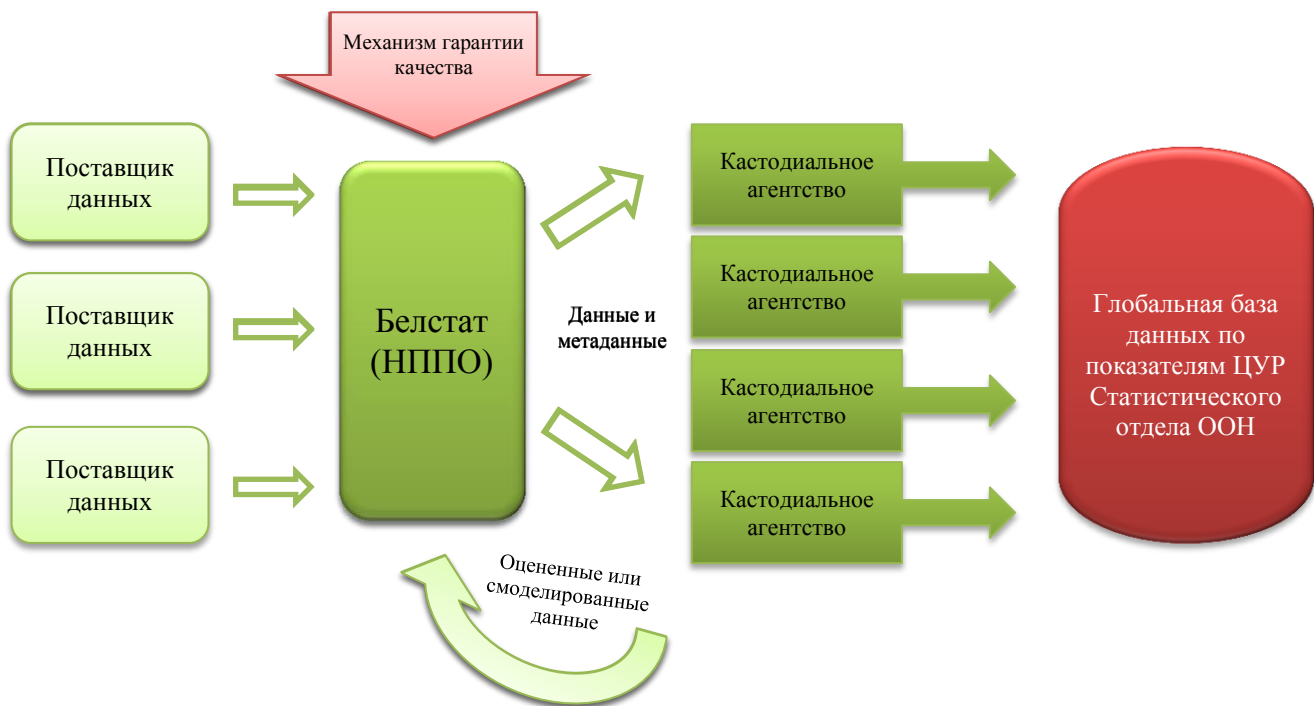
Механизм гарантии качества

Поставщик данных

Поставщик данных

Поставщик данных

Белстат (НППО)

Данные и метаданные

Кастодиальное агентство

Кастодиальное агентство

Кастодиальное агентство

Кастодиальное агентство

Глобальная база данных по показателям ЦУР Статистического отдела ООН

Оцененные или смоделированные данные